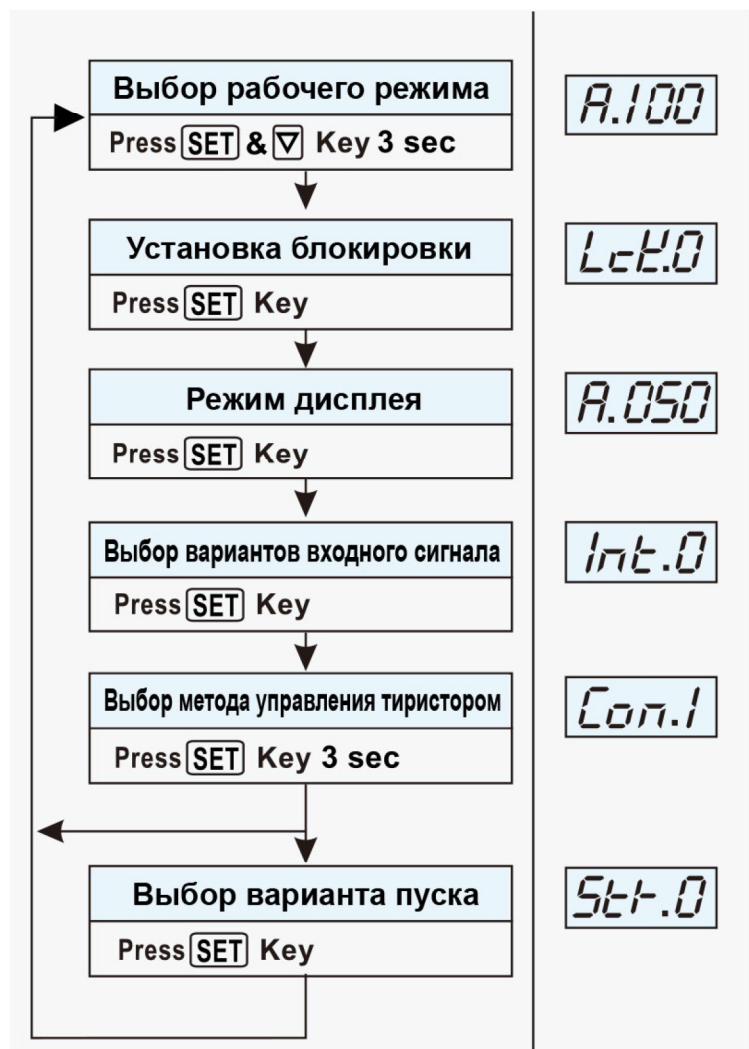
Выбор рабочего режима
Press SET & ▽ Key 3 sec

A.100

Установка блокировки
Press SET Key

LcK.0

Режим дисплея
Press SET Key

A.050

Выбор вариантов входного сигнала
Press SET Key

Int.0

Выбор метода управления тиристором
Press SET Key 3 sec

Con.1

Выбор варианта пуска
Press SET Key

Str.0